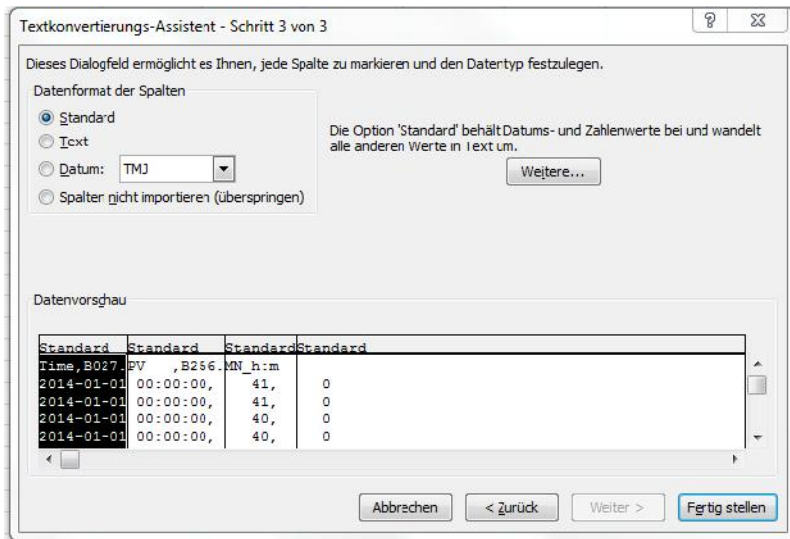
Textkonvertierungs-Assistent - Schritt 3 von 3

?

Dieses Dialogfeld ermöglicht es Ihnen, jede Spalte zu markieren und den Datentyp festzulegen.

Datenformat der Spalten

Standard

Text

Datum: TMJ

Spalten nicht importieren (überspringen)

Die Option 'Standard' behält Datums- und Zahlenwerte bei und wandelt alle anderen Werte in Text um.

Weitere...

Datenvorschau

| Standard | Standard | Standard | Standard |
|---|---|---|---|
| Time,B027. | PV ,B256. | MN_h:m | |
| 2014-01-01 | 00:00:00, | 41, | 0 |
| 2014-01-01 | 00:00:00, | 41, | 0 |
| 2014-01-01 | 00:00:00, | 40, | 0 |
| 2014-01-01 | 00:00:00, | 40, | 0 |

Abbrechen

< Zurück

Weiter >

Fertig stellen